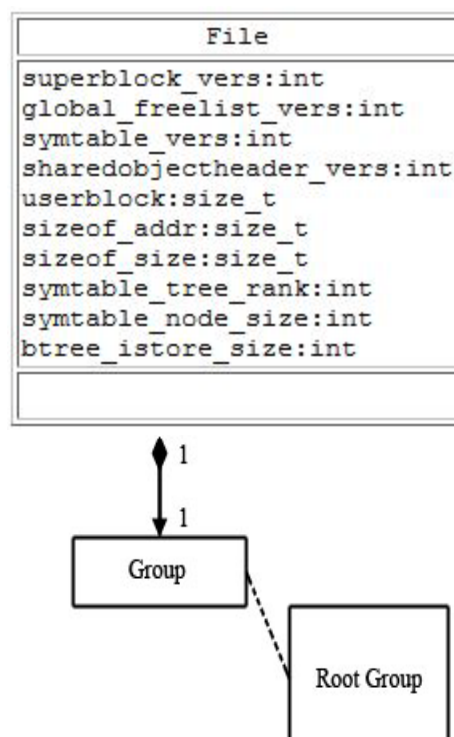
File

superblock_vers:int
global_freelist_vers:int
symtable_vers:int
sharedobjectheader_vers:int
userblock:size_t
sizeof_addr:size_t
sizeof_size:size_t
symtable_tree_rank:int
symtable_node_size:int
btree_istore_size:int

1

1

Group

Root Group